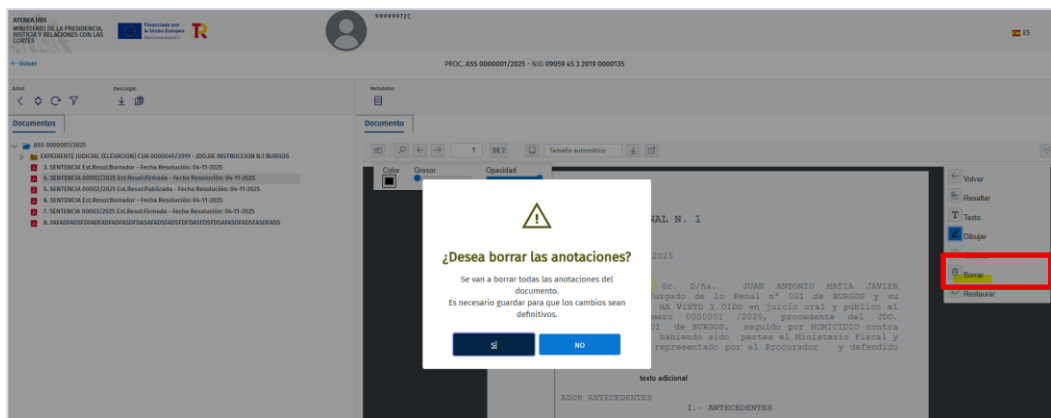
ATENEA IRIS
MINISTERIO DE LA PRESIDENCIA, JUSTICIA Y RELACIONES CON LAS CORTES

Financiado por la Unión Europea NextGenerationEU

99999972C

ES

← Volver

PROC. ASS 0000001/2025 - NIG 09059 45 3 2019 0000135

Árbol

Descargas

Metadatos

Documentos

Documento

ASS 0000001/2025
EXPEDIENTE JUDICIAL (ELEVACION) CUA 0000045/2019 - JDO.DE INSTRUCCION N.1 BURGOS
3. SENTENCIA Est.Resol:Borrador - Fecha Resolución: 04-11-2025
4. SENTENCIA 00002/2025 Est.Resol:Firmada - Fecha Resolución: 04-11-2025
5. SENTENCIA 00002/2025 Est.Resol:Publicada - Fecha Resolución: 04-11-2025
6. SENTENCIA Est.Resol:Borrador - Fecha Resolución: 04-11-2025
7. SENTENCIA 00003/2025 Est.Resol:Firmada - Fecha Resolución: 04-11-2025
8. FAFADFADSFDFADFADFADFASDFDASAFADSFADSFDFDASFDSFDSAFASDFADSFASDFADS

1 DE 2 Tamaño automático

Color Grosor Opacidad

Volver
Resaltar
Texto
Dibujar
Borrar
Restaurar

NAL N. 1

2025

Sr. D/Ña. JUAN ANTONIO MATIA JAVIER
Juzgado de lo Penal nº 001 de BURGOS y su
HA VISTO Y OIDO en juicio oral y público el
mero 0000001 /2025, procedente del JDO.
01 de BURGOS, seguido por HOMICIDIO contra
habiendo sido partes el Ministerio Fiscal y
representado por el Procurador y defendido

texto adicional

ADOS ANTECEDENTES
I.- ANTECEDENTES

¿Desea borrar las anotaciones?

Se van a borrar todas las anotaciones del documento.
Es necesario guardar para que los cambios sean definitivos.

SÍ

NO